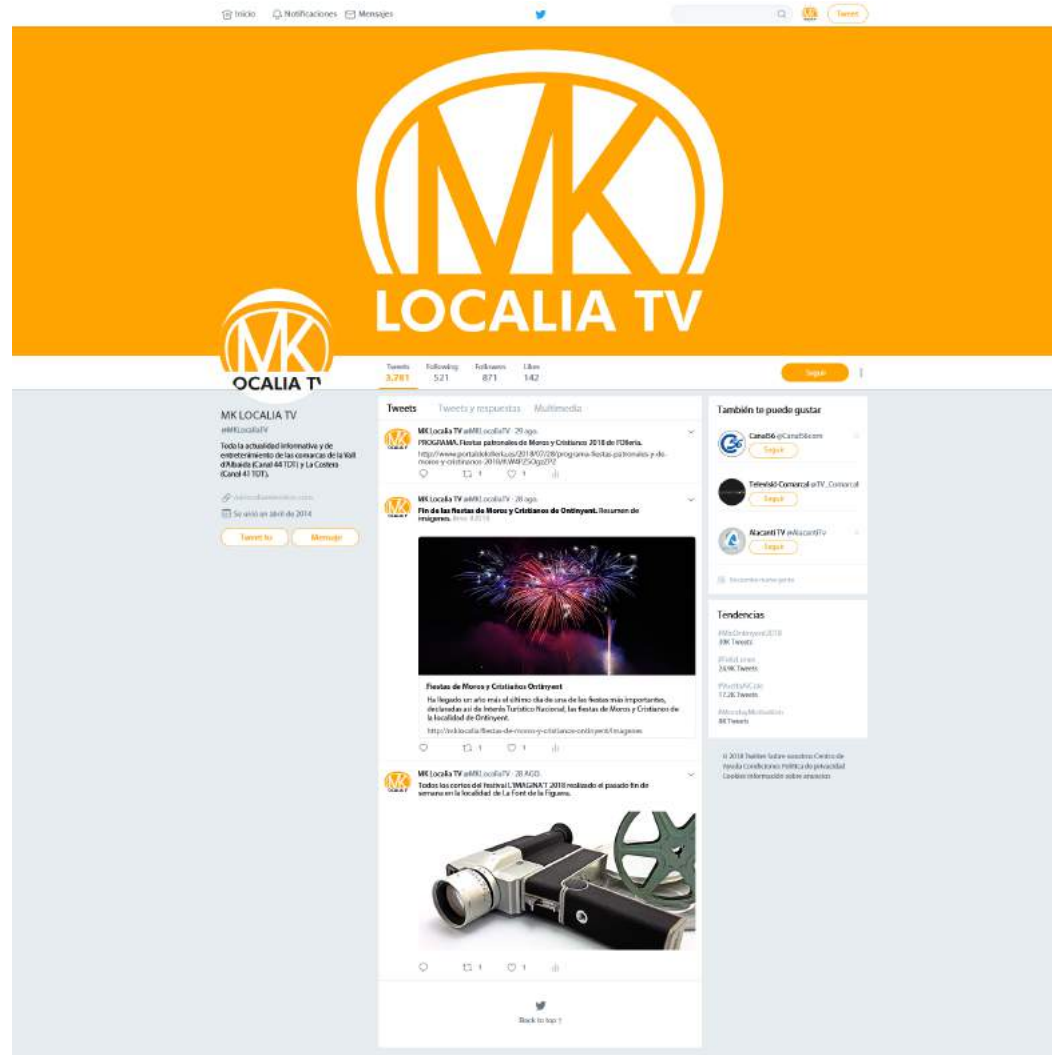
Inicio Notificaciones Mensajes

Tweet

MK
LOCALIA TV

MK
LOCALIA TV

Tweets 3,781 Following 521 Followers 871 Likes 142

Seguir

MK LOCALIA TV
@MKLocaliaTV
Toda la actualidad informativa y de entretenimiento de las comarcas de la Vall d'Albaida (Canal 44 TDT) y La Costera (Canal 41 TDT).

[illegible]
Se unió en abril de 2014

Tweet to Mensaje

Tweets Tweets y respuestas Multimedia

MK Localia TV @MKLocaliaTV · 29 ago.
PROGRAMA. Fiestas patronales de Moros y Cristianos 2018 de l'Olleria.
http://www.portaldelolleria.es/2018/07/28/programa-fiestas-patronales-y-de-moros-y-cristianos-2018/#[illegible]
1 1

MK Localia TV @MKLocaliaTV · 28 ago.
Fin de las fiestas de Moros y Cristianos de Ontinyent. Resumen de imágenes. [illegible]

Fiestas de Moros y Cristianos Ontinyent
Ha llegado un año más el último día de una de las fiestas más importantes, declaradas así de Interés Turístico Nacional, las fiestas de Moros y Cristianos de la localidad de Ontinyent.
http://mk.localia/fiestas-de-moros-y-cristianos-ontinyent/imagenes
1 1

MK Localia TV @MKLocaliaTV · 28 AGO.
Todos los cortos del festival L'IMAGINA'T 2018 realizado el pasado fin de semana en la localidad de La Font de la Figuera.
1 1

Back to top ↑

También te puede gustar

Canal56 @Canal56com
Seguir

Televisió Comarcal @TV_Comarcal
Seguir

Alacantí TV @AlacantiTv
Seguir

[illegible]

Tendencias
#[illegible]
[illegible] Tweets
#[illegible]
24,9K Tweets
#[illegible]
17,2K Tweets
#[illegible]
8K Tweets

© 2018 Twitter Sobre nosotros Centro de Ayuda Condiciones Política de privacidad Cookies Información sobre anuncios